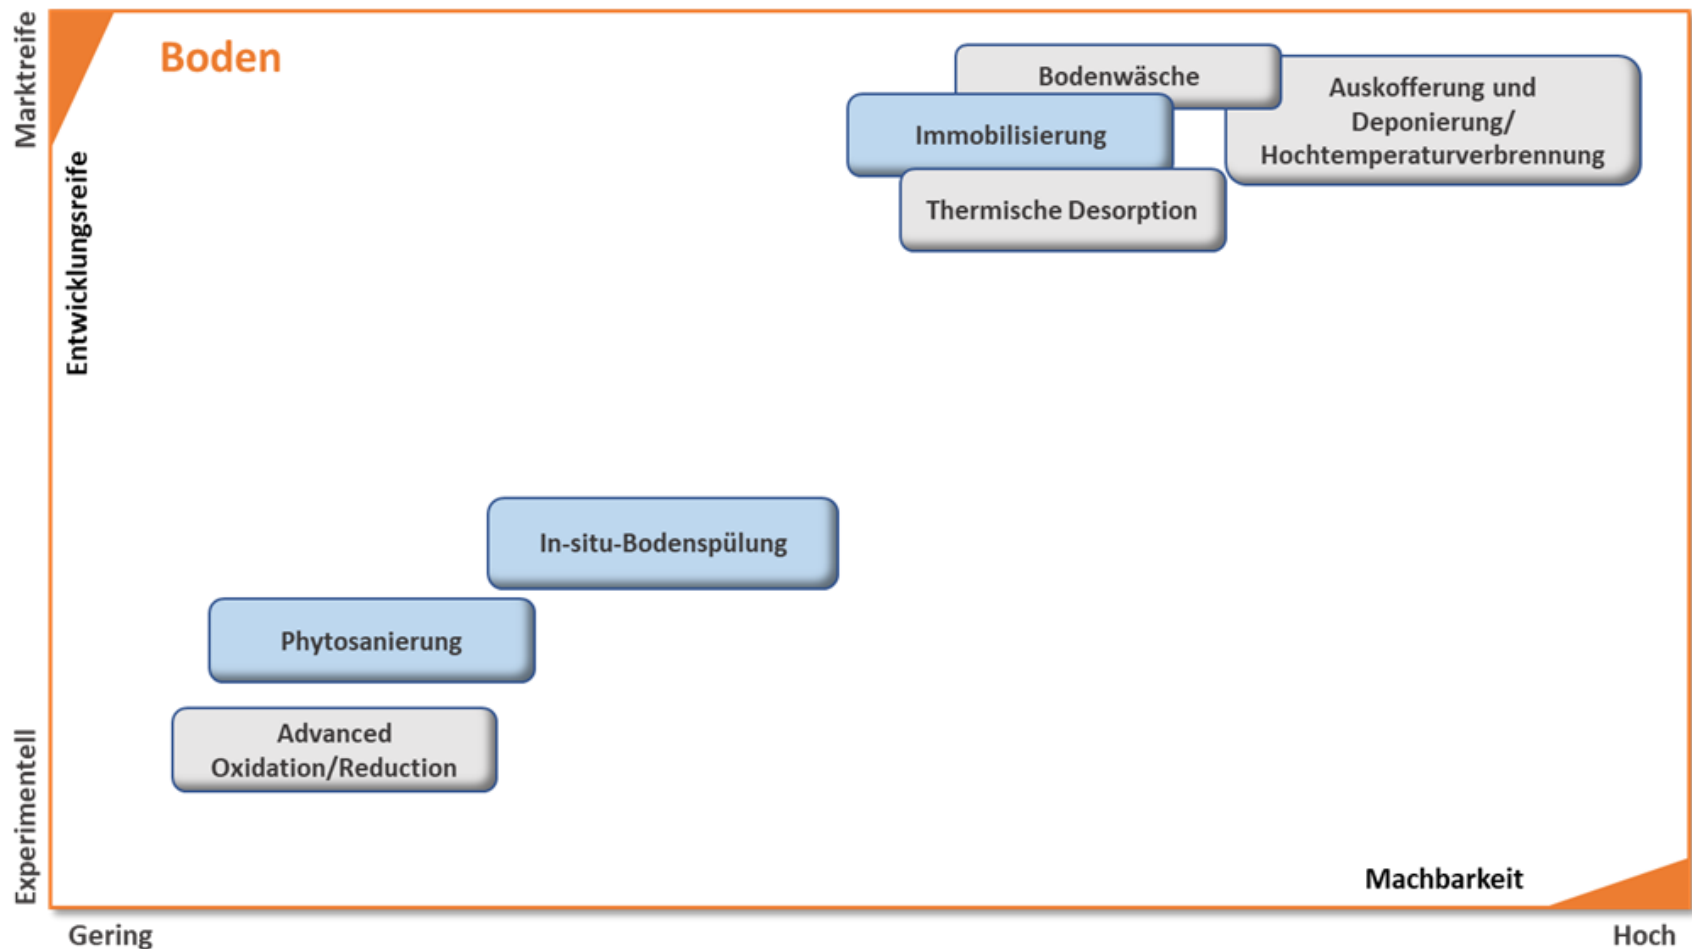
Marktreife

Entwicklungsreife

Experimentell

Boden

Bodenwäsche

Auskofferung und Deponierung/ Hochtemperaturverbrennung

Immobilisierung

Thermische Desorption

In-situ-Bodenspülung

Phytosanierung

Advanced Oxidation/Reduction

Machbarkeit

Gering

Hoch